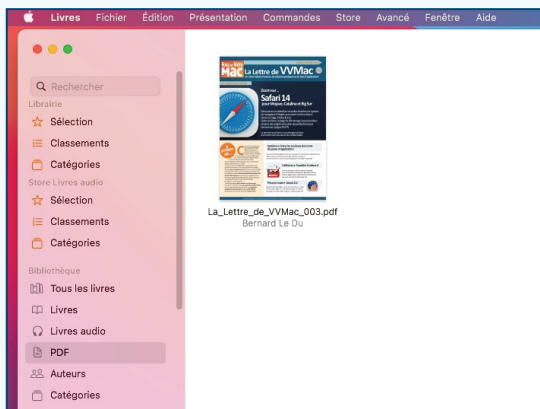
Livres Fichier Édition Présentation Commandes Store Avancé Fenêtre Aide

Rechercher

Librairie

Sélection

Classements

Catégories

Store Livres audio

Sélection

Classements

Catégories

Bibliothèque

Tous les livres

Livres

Livres audio

PDF

Auteurs

Catégories

Mac La Lettre de VVMac

Safari 14

La_Lettre_de_VVMac_003.pdf
Bernard Le Du